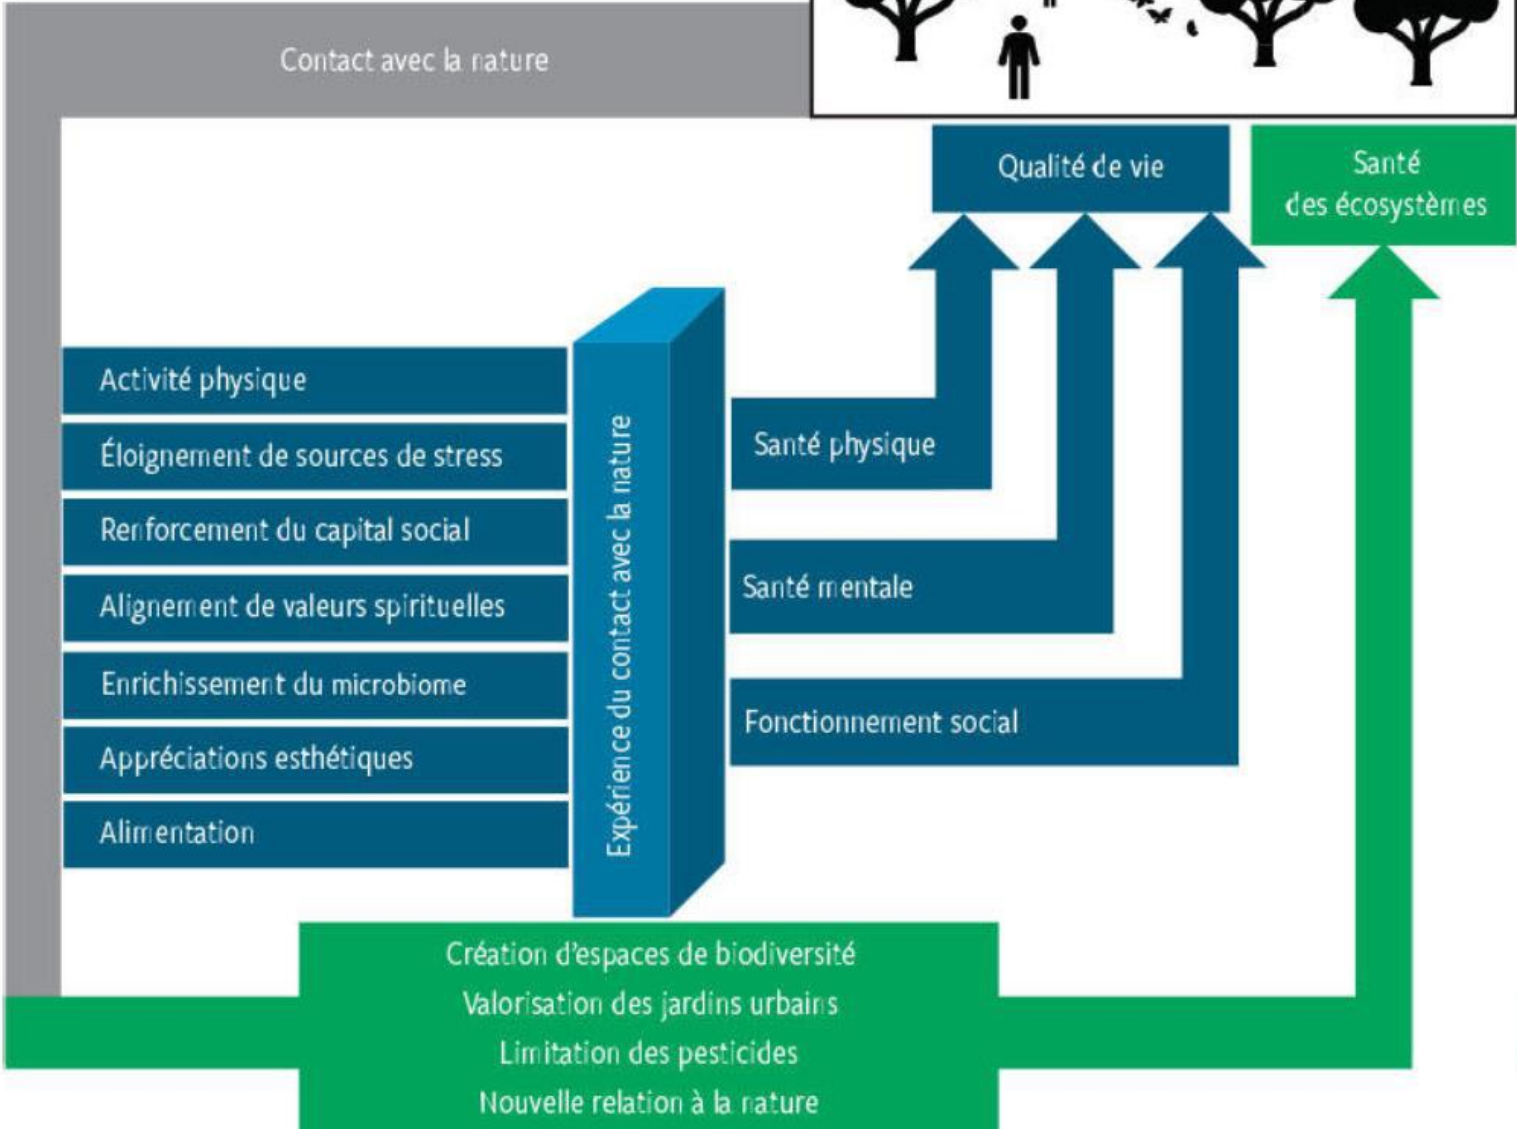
Contact avec la nature

Qualité de vie

Santé des écosystèmes

Activité physique

Éloignement de sources de stress

Renforcement du capital social

Alignement de valeurs spirituelles

Enrichissement du microbiome

Appréciations esthétiques

Alimentation

Expérience du contact avec la nature

Santé physique

Santé mentale

Fonctionnement social

Création d'espaces de biodiversité
Valorisation des jardins urbains
Limitation des pesticides
Nouvelle relation à la nature